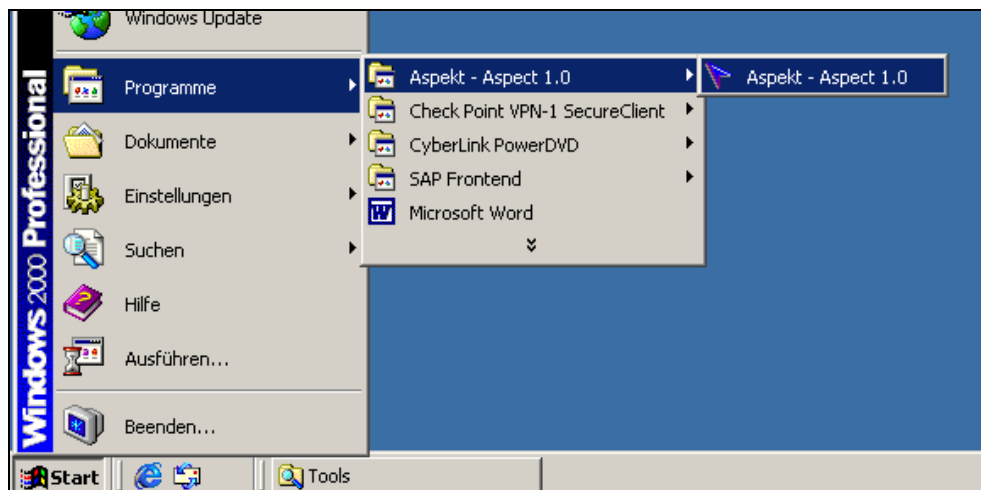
Windows 2000 Professional

Windows Update

Programme

Dokumente

Einstellungen

Suchen

Hilfe

Ausführen...

Beenden...

Aspekt - Aspect 1.0

Check Point VPN-1 SecureClient

CyberLink PowerDVD

SAP Frontend

Microsoft Word

Aspekt - Aspect 1.0

Start

Tools